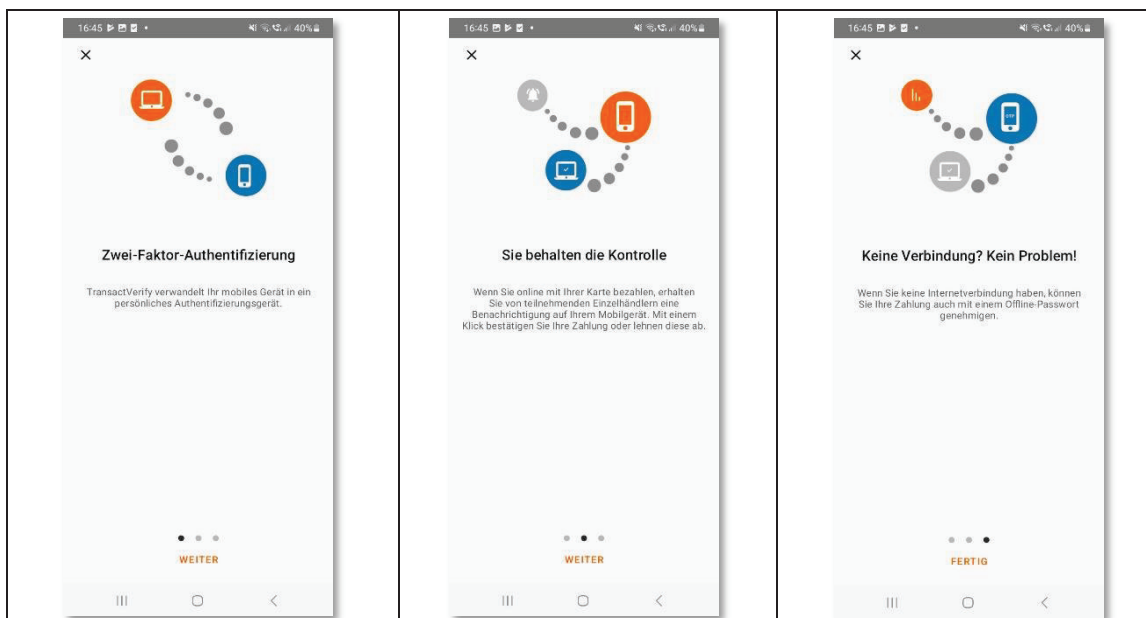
16:45 40%

×

Zwei-Faktor-Authentifizierung

TransactVerify verwandelt Ihr mobiles Gerät in ein persönliches Authentifizierungsgerät.

WEITER

16:45 40%

×

Sie behalten die Kontrolle

Wenn Sie online mit Ihrer Karte bezahlen, erhalten Sie von teilnehmenden Einzelhändlern eine Benachrichtigung auf Ihrem Mobilgerät. Mit einem Klick bestätigen Sie Ihre Zahlung oder lehnen diese ab.

WEITER

16:45 40%

×

Keine Verbindung? Kein Problem!

Wenn Sie keine Internetverbindung haben, können Sie Ihre Zahlung auch mit einem Offline-Passwort genehmigen.

FERTIG